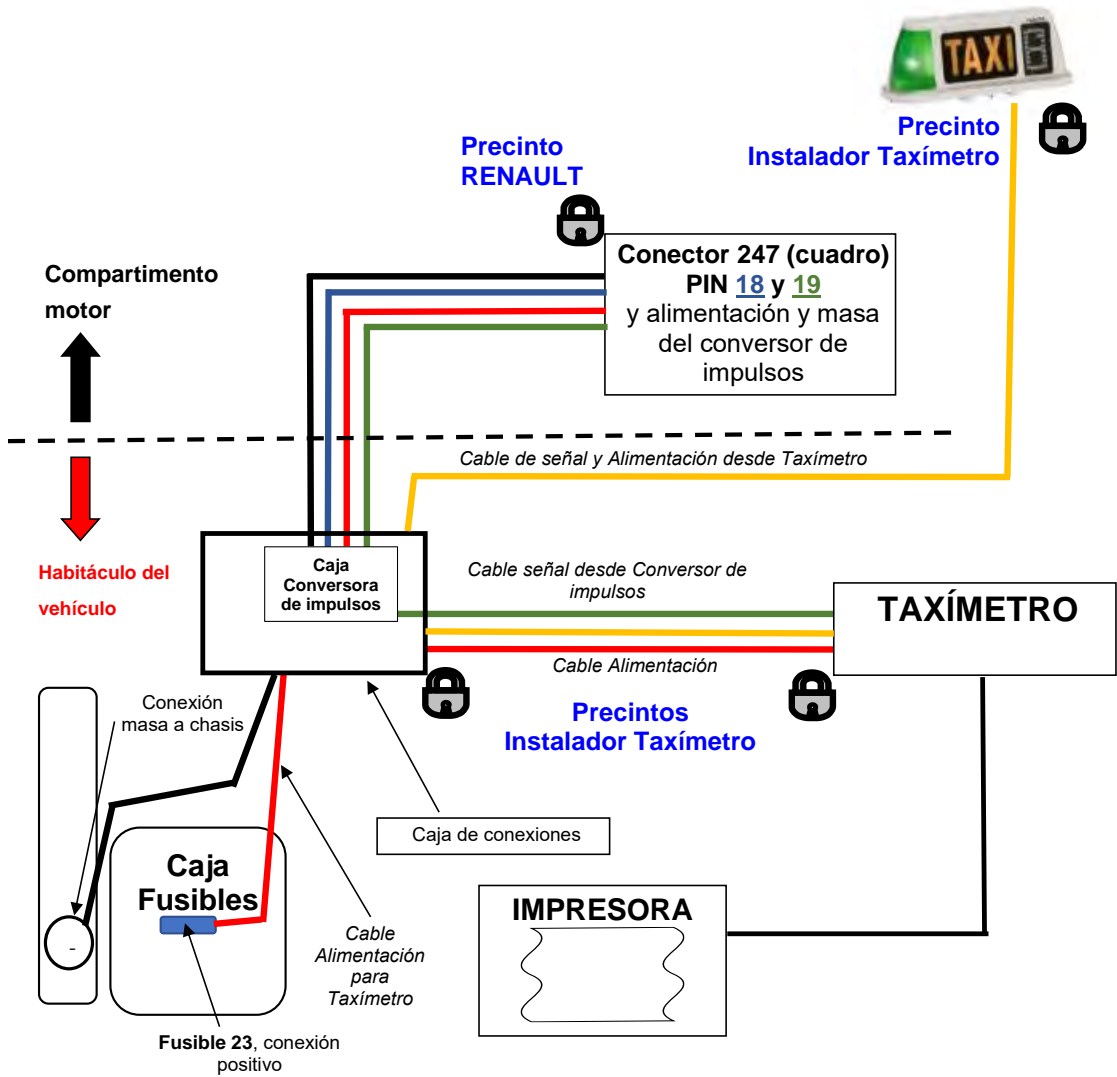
TAXI

Precinto
Instalador Taxímetro

Precinto
RENAULT

Conector 247 (cuadro)
PIN 18 y 19
y alimentación y masa del conversor de impulsos

Compartimento motor

Cable de señal y Alimentación desde Taxímetro

Habitáculo del vehículo

Caja Conversora de impulsos

Cable señal desde Conversor de impulsos

TAXÍMETRO

Cable Alimentación

Conexión masa a chasis

Precintos
Instalador Taxímetro

Caja de conexiones

Caja Fusibles

-

Cable Alimentación para Taxímetro

IMPRESORA

Fusible 23, conexión positivo